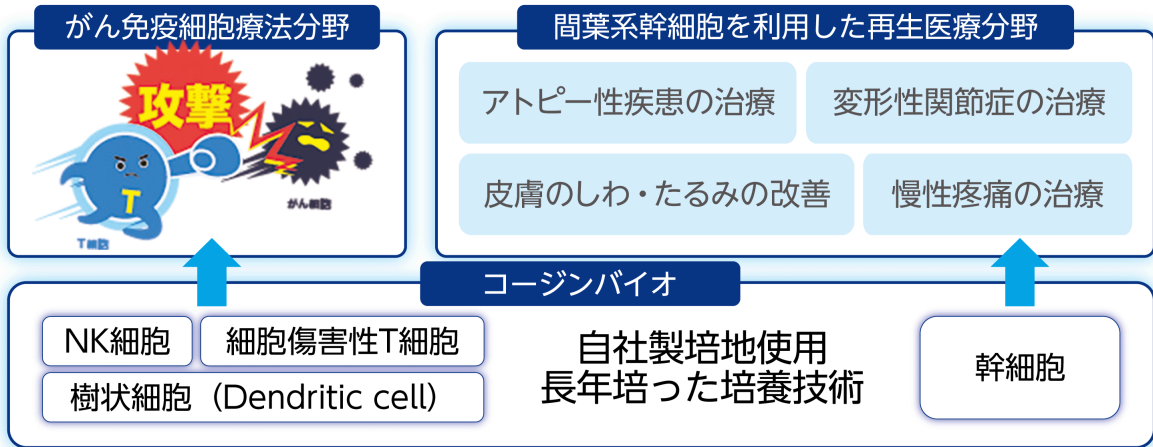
がん免疫細胞療法分野

攻撃

T

がん細胞

T細胞

間葉系幹細胞を利用した再生医療分野

アトピー性疾患の治療

変形性関節症の治療

皮膚のしわ・たるみの改善

慢性疼痛の治療

コージンバイオ

NK細胞

細胞傷害性T細胞

樹状細胞（Dendritic cell）

自社製培地使用
長年培った培養技術

幹細胞